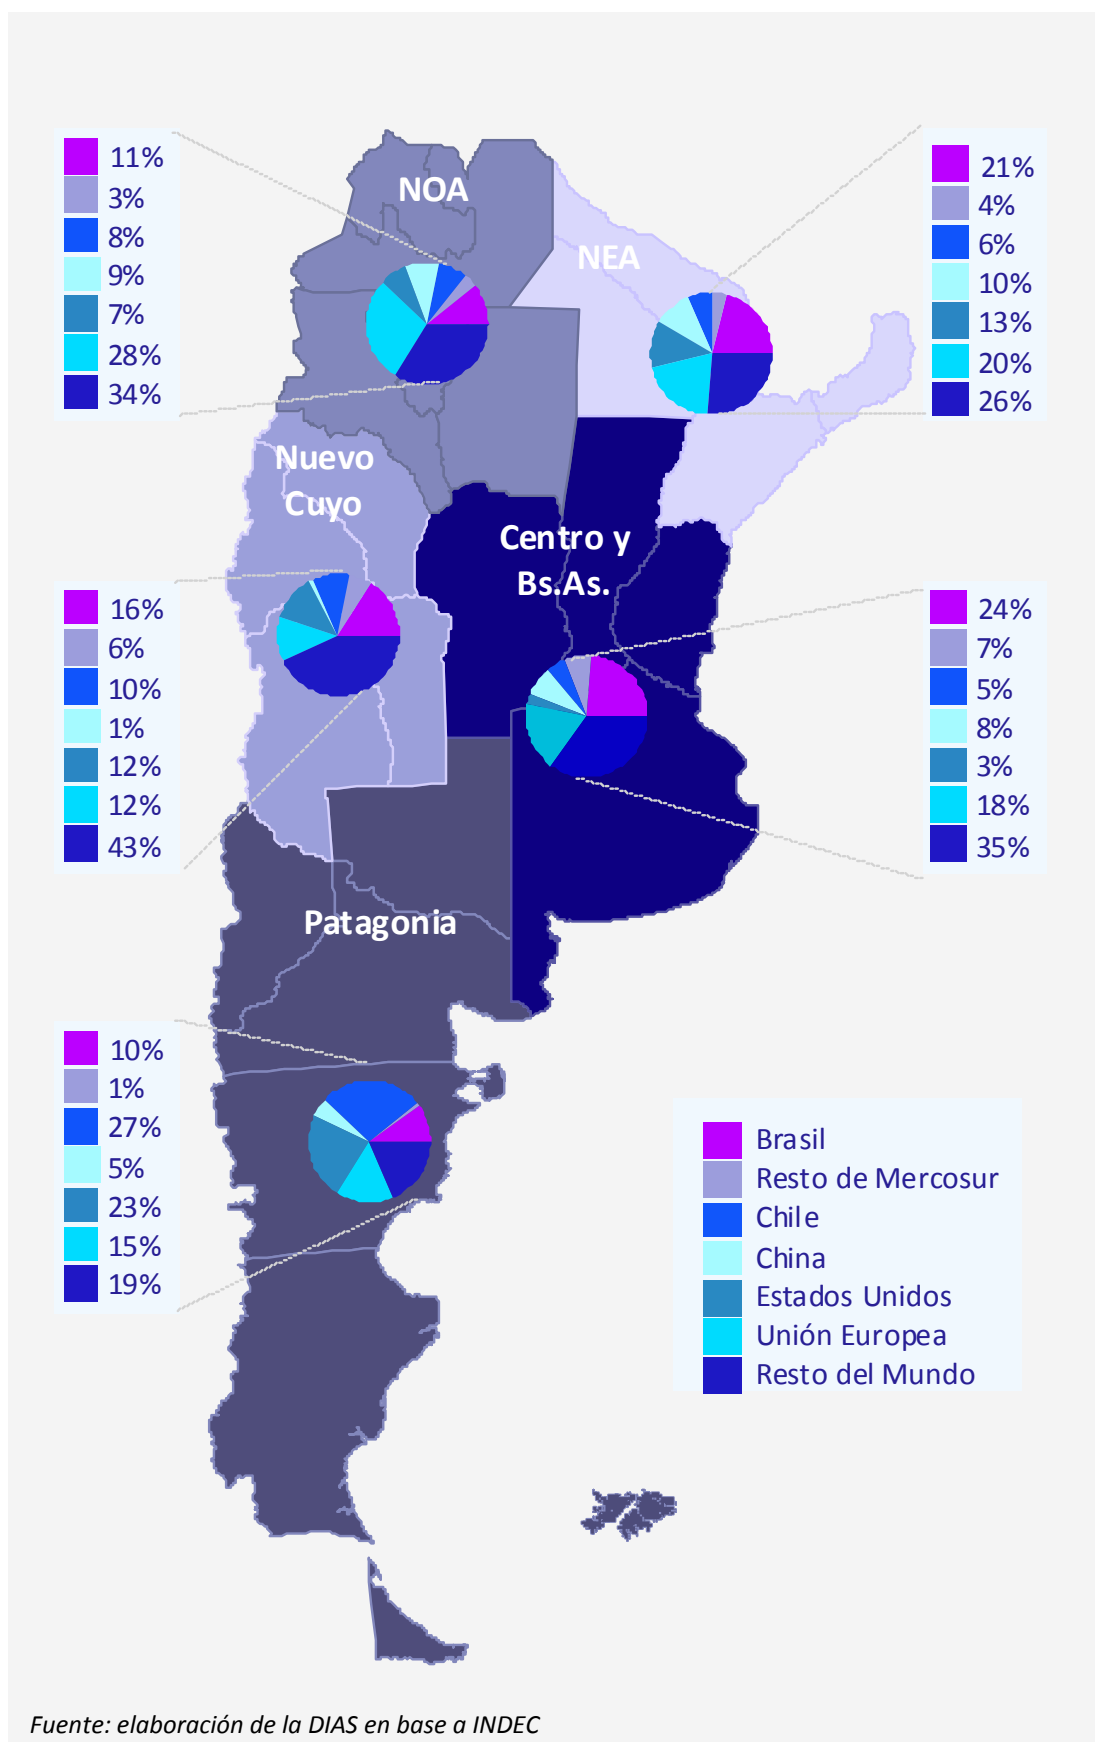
11%
3%
8%
9%
7%
28%
34%

NOA

NEA

21%
4%
6%
10%
13%
20%
26%

Nuevo Cuyo

Centro y Bs.As.

16%
6%
10%
1%
12%
12%
43%

24%
7%
5%
8%
3%
18%
35%

Patagonia

10%
1%
27%
5%
23%
15%
19%

Brasil
Resto de Mercosur
Chile
China
Estados Unidos
Unión Europea
Resto del Mundo

Fuente: elaboración de la DIAS en base a INDEC